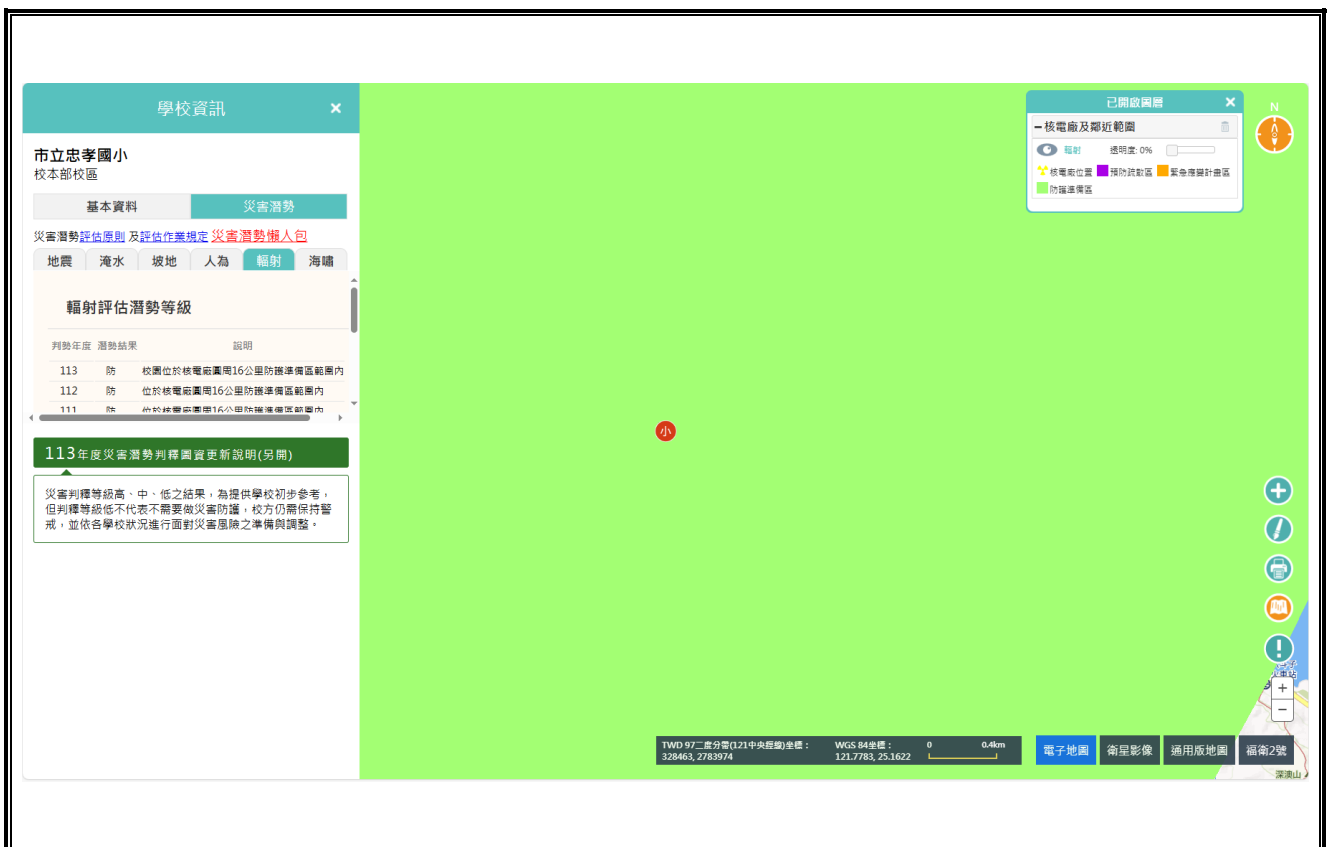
學校資訊 ×

市立忠孝國小
校本部校區

基本資料 | 災害潛勢

災害潛勢評估原則 及評估作業規定 災害潛勢懶人包

地震 | 淹水 | 坡地 | 人為 | 輻射 | 海嘯

輻射評估潛勢等級

| 判勢年度 | 潛勢結果 | 說明 |
|---|---|---|
| 113 | 防 | 校園位於核電廠圍周16公里防護準備區範圍內 |
| 112 | 防 | 位於核電廠圍周16公里防護準備區範圍內 |
| 111 | 防 | 位於核電廠圍周16公里防護準備區範圍內 |

113年度災害潛勢判釋圖資更新說明(另開)

災害判釋等級高、中、低之結果，為提供學校初步參考，但判釋等級低不代表不需要做災害防護，校方仍需保持警戒，並依各學校狀況進行面對災害風險之準備與調整。

已開啟圖層 ×
− 核電廠及鄰近範圍
輻射 透明度: 0%
核電廠位置 預防疏散區 緊急應變計畫區
防護準備區

N

小

TWD 97二度分帶(121中央經線)坐標：
328463, 2783974
WGS 84坐標：
121.7783, 25.1622
0 0.4km

電子地圖 衛星影像 通用版地圖 福衛2號

+
−

深澳山